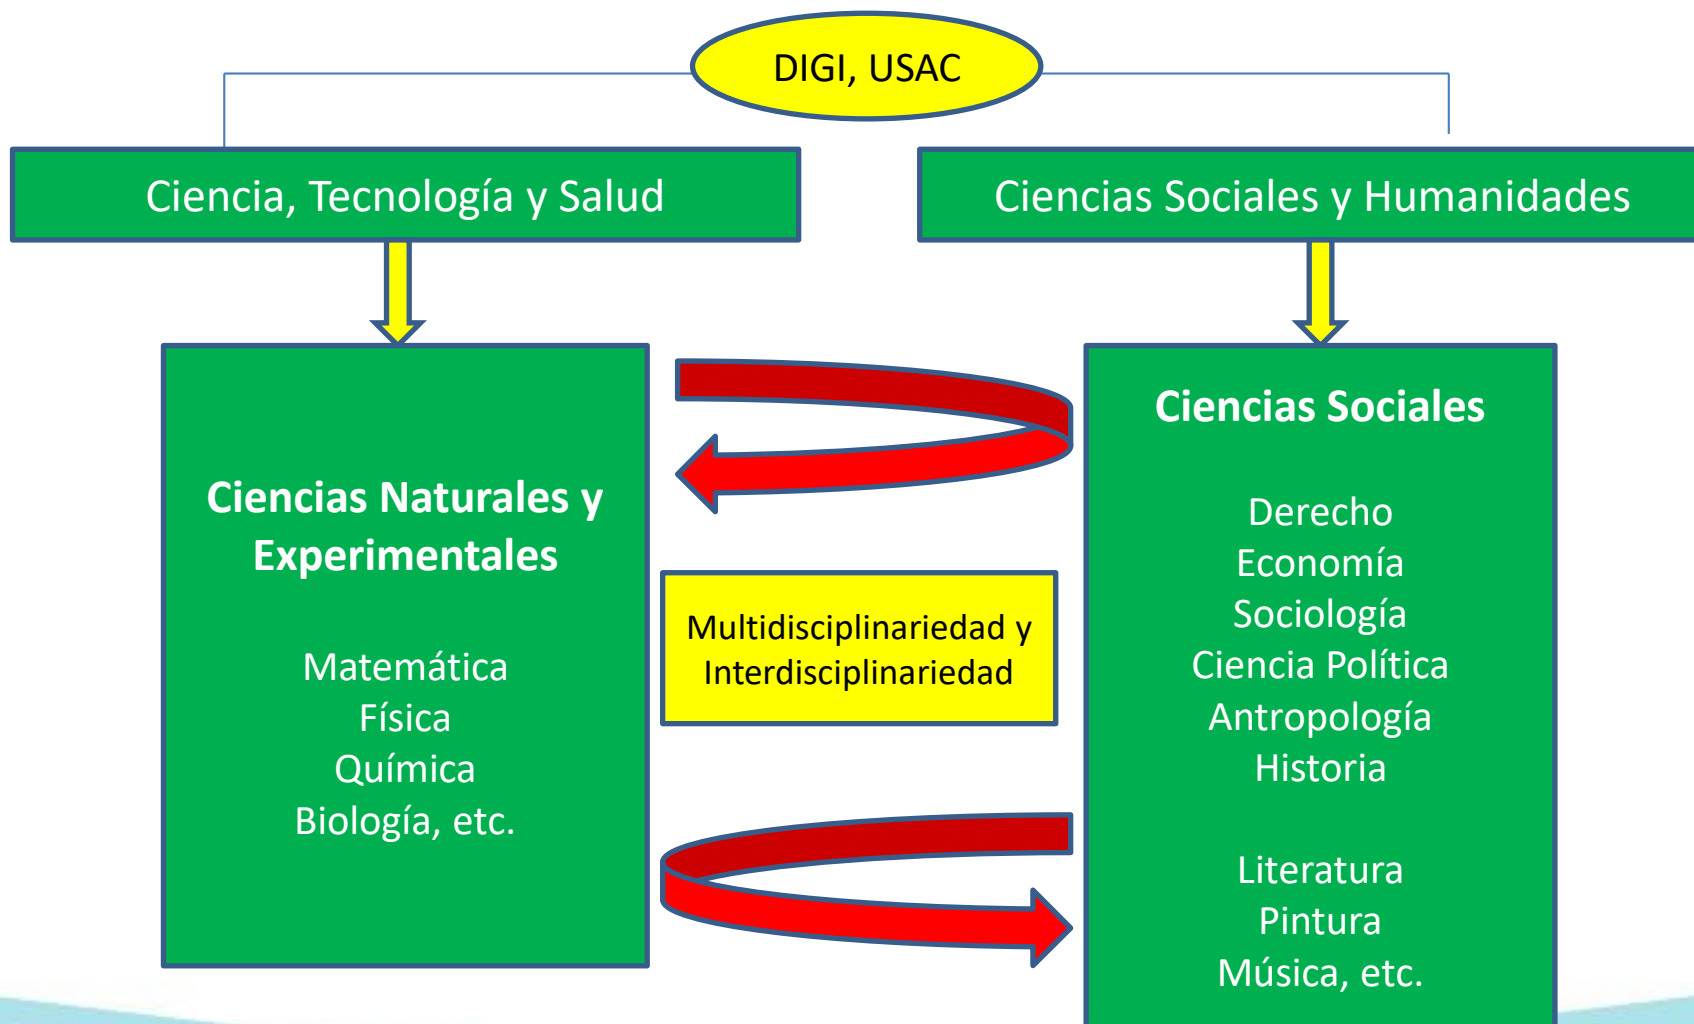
DIGI, USAC

Ciencia, Tecnología y Salud

Ciencias Sociales y Humanidades

Ciencias Naturales y Experimentales

Matemática
Física
Química
Biología, etc.

Multidisciplinariedad y Interdisciplinariedad

Ciencias Sociales

Derecho
Economía
Sociología
Ciencia Política
Antropología
Historia

Literatura
Pintura
Música, etc.